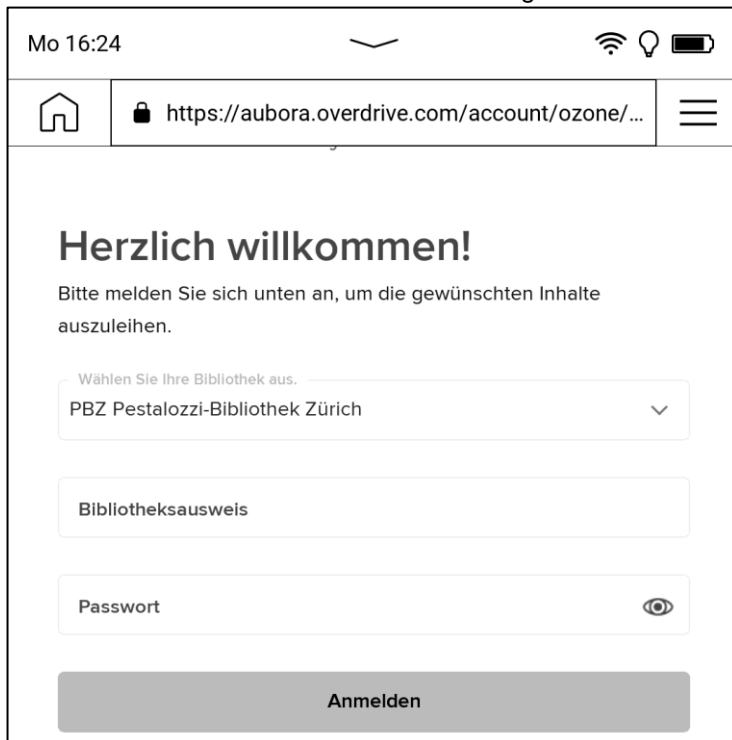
Mo 16:24

https://aubora.overdrive.com/account/ozone/...

Herzlich willkommen!

Bitte melden Sie sich unten an, um die gewünschten Inhalte auszuleihen.

Wählen Sie Ihre Bibliothek aus.

PBZ Pestalozzi-Bibliothek Zürich

Bibliotheksausweis

Passwort

Anmelden